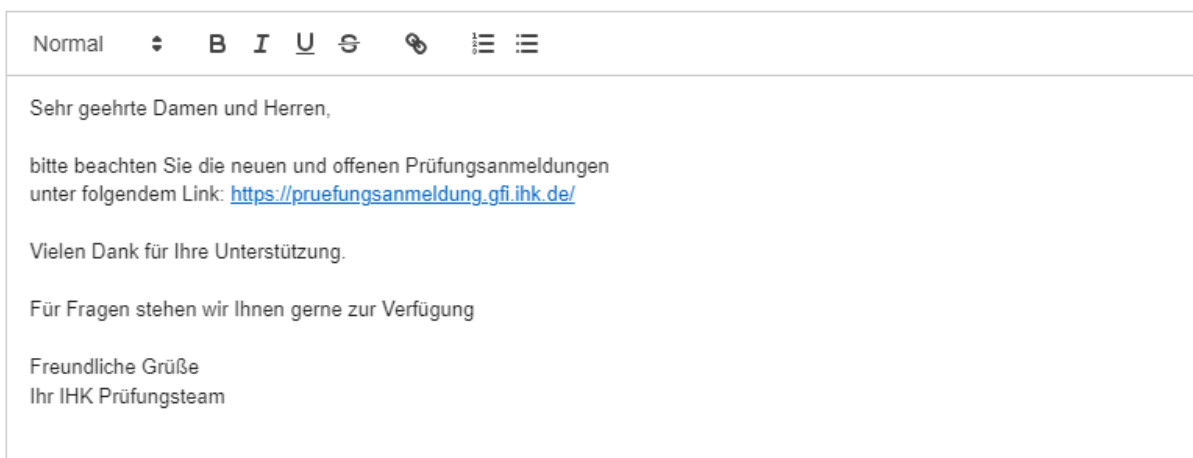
Normal B I U S

Sehr geehrte Damen und Herren,

bitte beachten Sie die neuen und offenen Prüfungsanmeldungen unter folgendem Link: https://pruefungsanmeldung.gfi.ihk.de/

Vielen Dank für Ihre Unterstützung.

Für Fragen stehen wir Ihnen gerne zur Verfügung

Freundliche Grüße
Ihr IHK Prüfungsteam